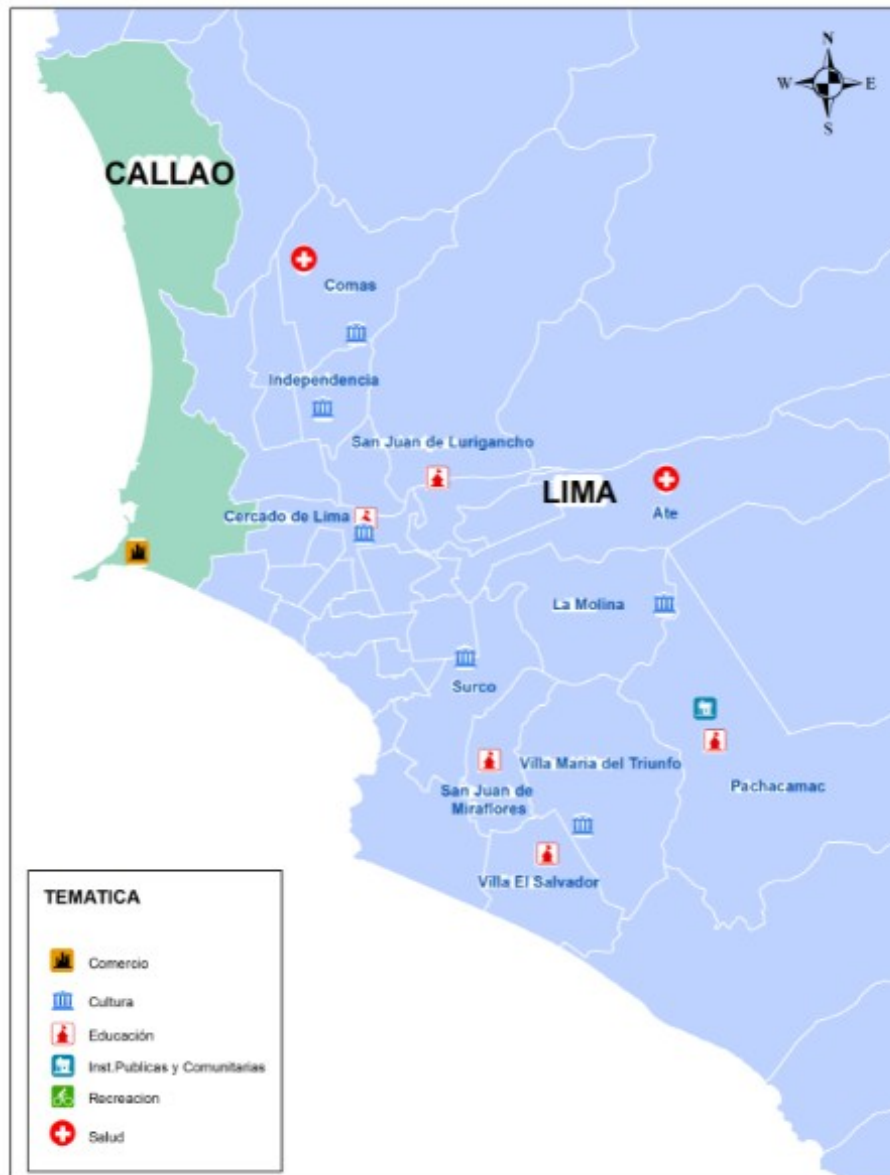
N
W
E
S

CALLAO

Comas

Independencia

San Juan de Lurigancho

LIMA

Ate

Cercado de Lima

La Molina

Surco

Villa Maria del Triunfo

Pachacamac

San Juan de Miraflores

Villa El Salvador

TEMATICA

Comercio

Cultura

Educación

Inst.Publicas y Comunitarias

Recreacion

Salud